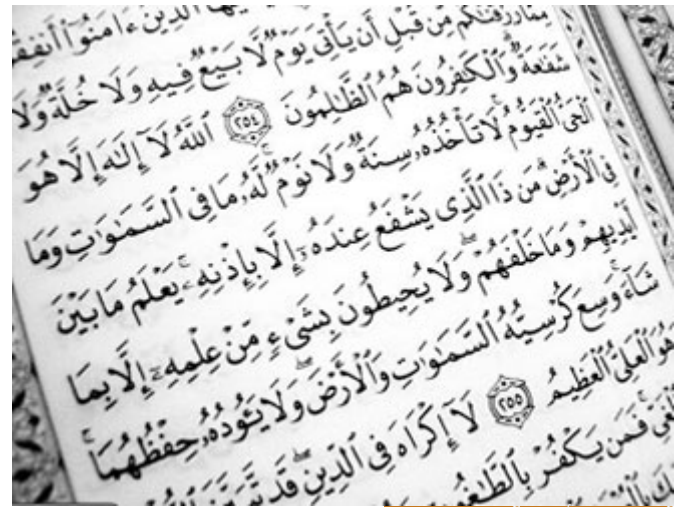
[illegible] الَّذِينَ ءَامَنُوٓا۟ أَنفِقُوا۟ مِمَّا رَزَقْنَٰكُم مِّن قَبْلِ أَن يَأْتِىَ يَوْمٌ لَّا بَيْعٌ فِيهِ وَلَا خُلَّةٌ وَلَا شَفَٰعَةٌ وَٱلْكَٰفِرُونَ هُمُ ٱلظَّٰلِمُونَ ﴿٢٥٤﴾ ٱللَّهُ لَآ إِلَٰهَ إِلَّا هُوَ ٱلْحَىُّ ٱلْقَيُّومُ لَا تَأْخُذُهُۥ سِنَةٌ وَلَا نَوْمٌ لَّهُۥ مَا فِى ٱلسَّمَٰوَٰتِ وَمَا فِى ٱلْأَرْضِ مَن ذَا ٱلَّذِى يَشْفَعُ عِندَهُۥٓ إِلَّا بِإِذْنِهِۦ يَعْلَمُ مَا بَيْنَ أَيْدِيهِمْ وَمَا خَلْفَهُمْ وَلَا يُحِيطُونَ بِشَىْءٍ مِّنْ عِلْمِهِۦٓ إِلَّا بِمَا شَآءَ وَسِعَ كُرْسِيُّهُ ٱلسَّمَٰوَٰتِ وَٱلْأَرْضَ وَلَا يَـُٔودُهُۥ حِفْظُهُمَا وَهُوَ ٱلْعَلِىُّ ٱلْعَظِيمُ ﴿٢٥٥﴾ لَآ إِكْرَاهَ فِى ٱلدِّينِ قَد تَّبَيَّنَ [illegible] ٱلْغَىِّ فَمَن يَكْفُرْ بِٱلطَّٰغُوتِ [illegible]